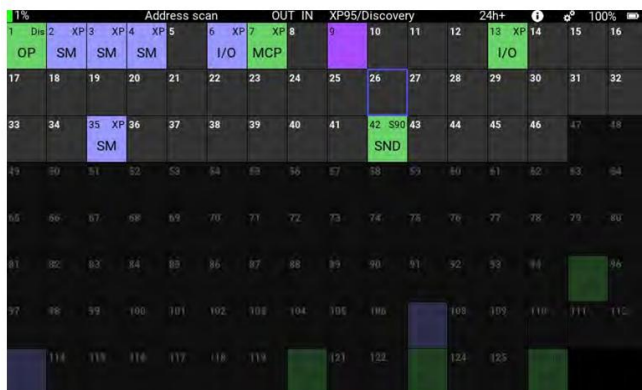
1% Address scan OUT IN XP95/Discovery 24h+ 100%

| | | | | | | | | | | | | | | | |
|---|---|---|---|---|---|---|---|---|---|---|---|---|---|---|---|
| 1 Dis OP | 2 XP SM | 3 XP SM | 4 XP SM | 5 | 6 XP I/O | 7 XP MCP | 8 | 9 | 10 | 11 | 12 | 13 XP I/O | 14 | 15 | 16 |
| 17 | 18 | 19 | 20 | 21 | 22 | 23 | 24 | 25 | 26 | 27 | 28 | 29 | 30 | 31 | 32 |
| 33 | 34 | 35 XP SM | 36 | 37 | 38 | 39 | 40 | 41 | 42 S90 SND | 43 | 44 | 45 | 46 | 47 | 48 |
| 49 | 50 | 51 | 52 | 53 | 54 | 55 | 56 | 57 | 58 | 59 | 60 | 61 | 62 | 63 | 64 |
| 65 | 66 | 67 | 68 | 69 | 70 | 71 | 72 | 73 | 74 | 75 | 76 | 77 | 78 | 79 | 80 |
| 81 | 82 | 83 | 84 | 85 | 86 | 87 | 88 | 89 | 90 | 91 | 92 | 93 | 94 | 96 | |
| 97 | 98 | 99 | 100 | 101 | 102 | 103 | 104 | 105 | 106 | | 108 | 109 | 110 | 111 | 112 |
| | 114 | 115 | 116 | 117 | 118 | 119 | | 121 | 122 | | 124 | 125 | | | |